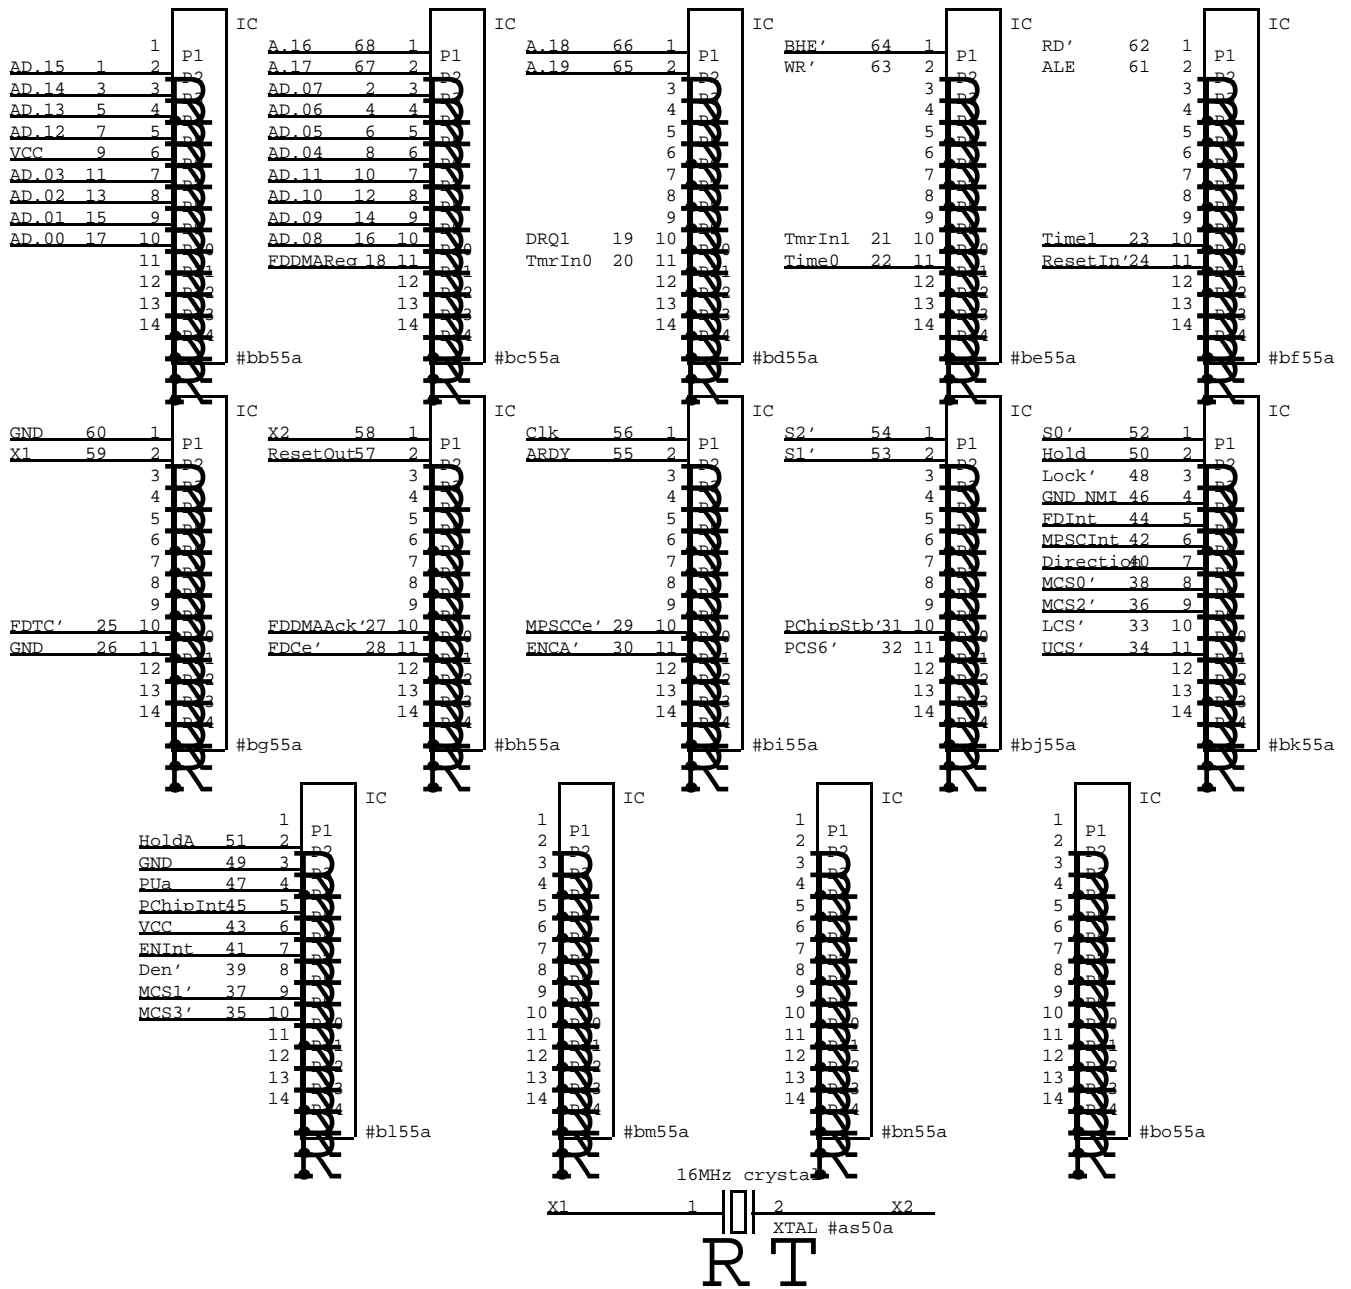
IC
1 P1
AD.15 1 2
AD.14 3 3
AD.13 5 4
AD.12 7 5
VCC 9 6
AD.03 11 7
AD.02 13 8
AD.01 15 9
AD.00 17 10
11
12
13
14
#bb55a

IC
A.16 68 1 P1
A.17 67 2
AD.07 2 3
AD.06 4 4
AD.05 6 5
AD.04 8 6
AD.11 10 7
AD.10 12 8
AD.09 14 9
AD.08 16 10
FDDMAReq 18 11
12
13
14
#bc55a

IC
A.18 66 1 P1
A.19 65 2
3
4
5
6
7
8
9
DRQ1 19 10
TmrIn0 20 11
12
13
14
#bd55a

IC
BHE' 64 1 P1
WR' 63 2
3
4
5
6
7
8
9
TmrIn1 21 10
Time0 22 11
12
13
14
#be55a

IC
RD' 62 1 P1
ALE 61 2
3
4
5
6
7
8
9
Time1 23 10
ResetIn'24 11
12
13
14
#bf55a

IC
GND 60 1 P1
X1 59 2
3
4
5
6
7
8
9
FDTC' 25 10
GND 26 11
12
13
14
#bg55a

IC
X2 58 1 P1
ResetOut57 2
3
4
5
6
7
8
9
FDDMAAck'27 10
FDCe' 28 11
12
13
14
#bh55a

IC
Clk 56 1 P1
ARDY 55 2
3
4
5
6
7
8
9
MPSCCe' 29 10
ENCA' 30 11
12
13
14
#bi55a

IC
S2' 54 1 P1
S1' 53 2
3
4
5
6
7
8
9
PChipStb'31 10
PCS6' 32 11
12
13
14
#bj55a

IC
S0' 52 1 P1
Hold 50 2
Lock' 48 3
GND NMI 46 4
FDInt 44 5
MPSCInt 42 6
Direction40 7
MCS0' 38 8
MCS2' 36 9
LCS' 33 10
UCS' 34 11
12
13
14
#bk55a

IC
1 P1
HoldA 51 2
GND 49 3
PUa 47 4
PChipInt45 5
VCC 43 6
ENInt 41 7
Den' 39 8
MCS1' 37 9
MCS3' 35 10
11
12
13
14
#bl55a

IC
1 P1
2
3
4
5
6
7
8
9
10
11
12
13
14
#bm55a

IC
1 P1
2
3
4
5
6
7
8
9
10
11
12
13
14
#bn55a

IC
1 P1
2
3
4
5
6
7
8
9
10
11
12
13
14
#bo55a

16MHz crystal
X1 1 2 X2
XTAL #as50a
R T